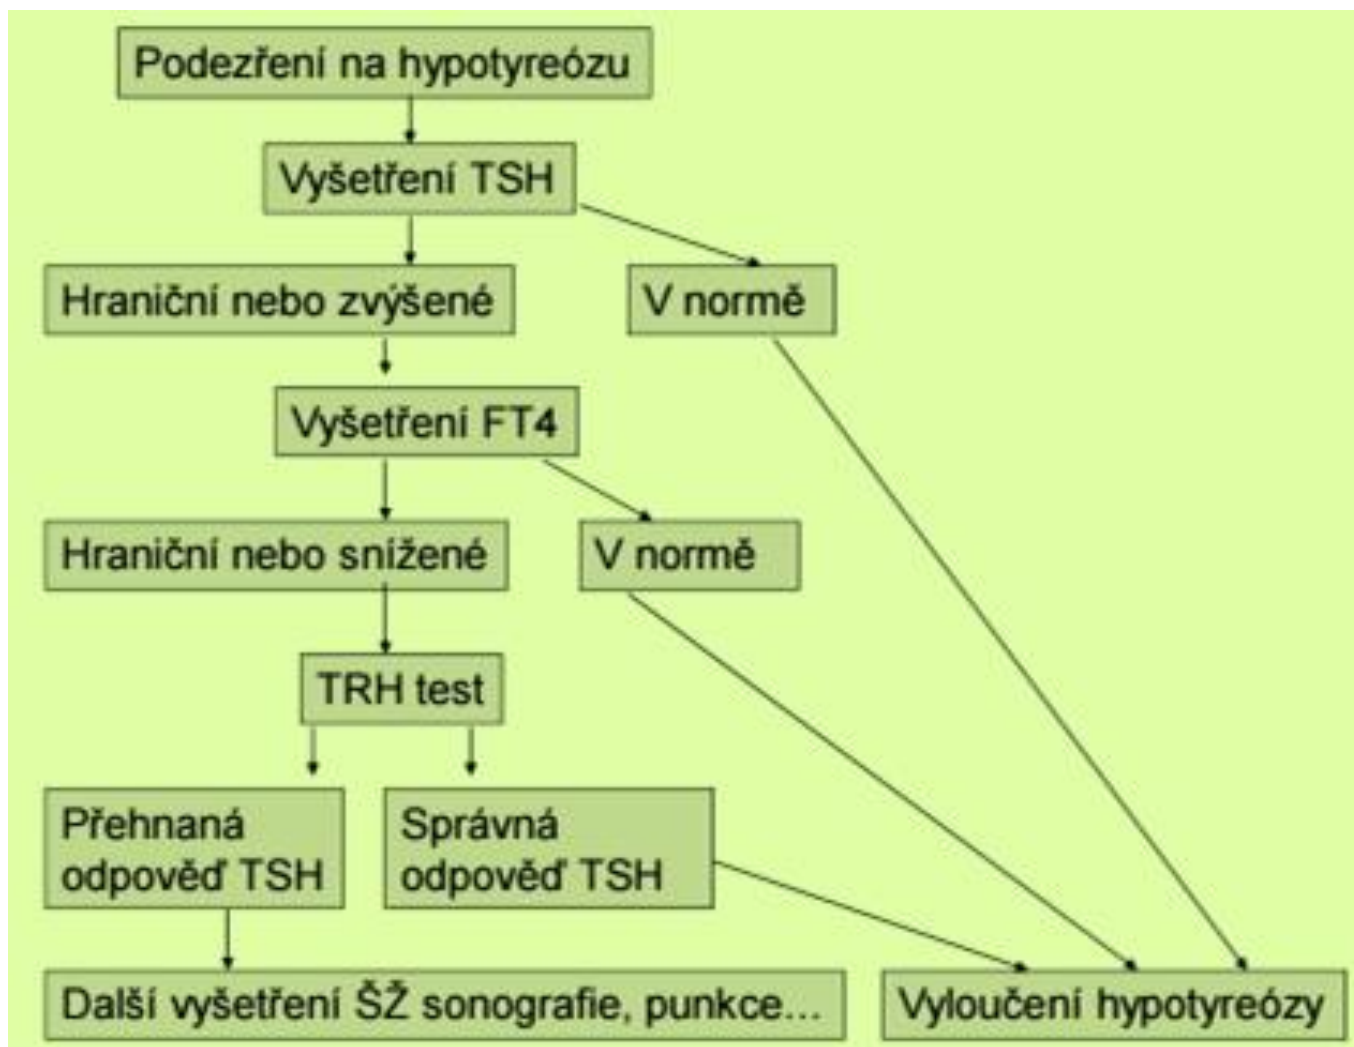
Podezření na hypotyreózu

Vyšetření TSH

Hraniční nebo zvýšené

V normě

Vyšetření FT4

Hraniční nebo snížené

V normě

TRH test

Přehnaná odpověď TSH

Správná odpověď TSH

Další vyšetření ŠŽ sonografie, punkce...

Vyloučení hypotyreózy